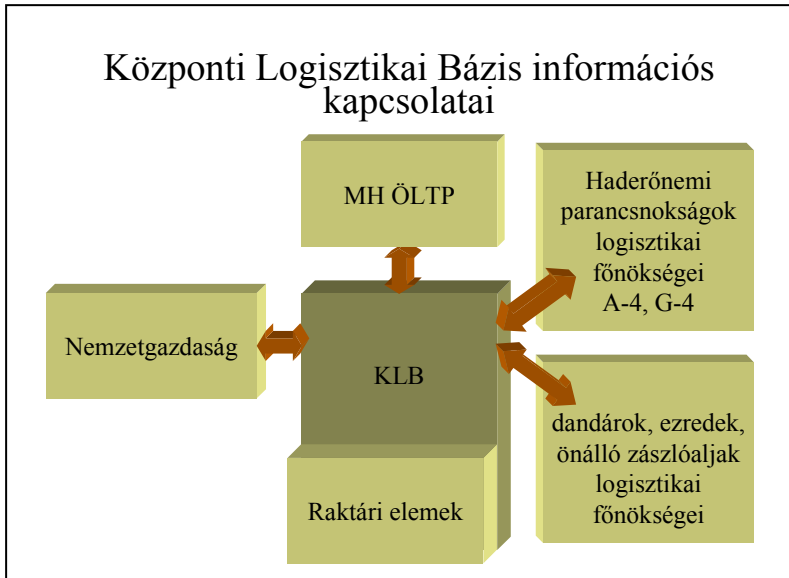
Központi Logisztikai Bázis információs kapcsolatai

MH ÖLTP

Haderőnemi parancsnokságok logisztikai főnökségei A-4, G-4

Nemzetgazdaság

KLB

dandárok, ezredek, önálló zászlóaljak logisztikai főnökségei

Raktári elemek